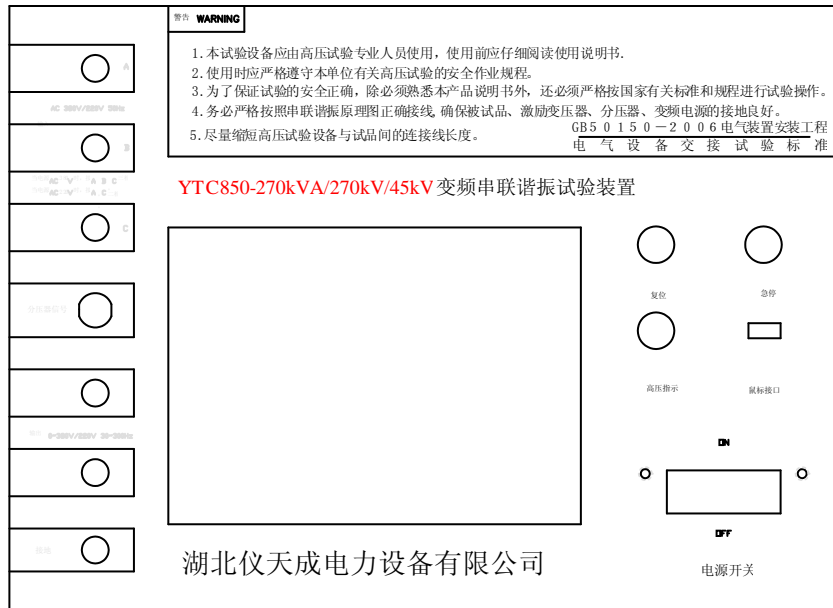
警告 WARNING

1.本试验设备应由高压试验专业人员使用，使用前应仔细阅读使用说明书.
2.使用时应严格遵守本单位有关高压试验的安全作业规程。
3.为了保证试验的安全正确，除必须熟悉本产品说明书外，还必须严格按国家有关标准和规程进行试验操作。
4.务必严格按照串联谐振原理图正确接线，确保被试品、激励变压器、分压器、变频电源的接地良好。
5.尽量缩短高压试验设备与试品间的连接线长度。

GB50150－2006电气装置安装工程 电气设备交接试验标准

A

AC 380V/220V 50Hz

B

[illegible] AC V A B C
AC V A C

C

分压器信号

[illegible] 0-380V/220V 30-300Hz

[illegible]

YTC850-270kVA/270kV/45kV变频串联谐振试验装置

复位

急停

高压指示

鼠标接口

ON

OFF

电源开关

湖北仪天成电力设备有限公司